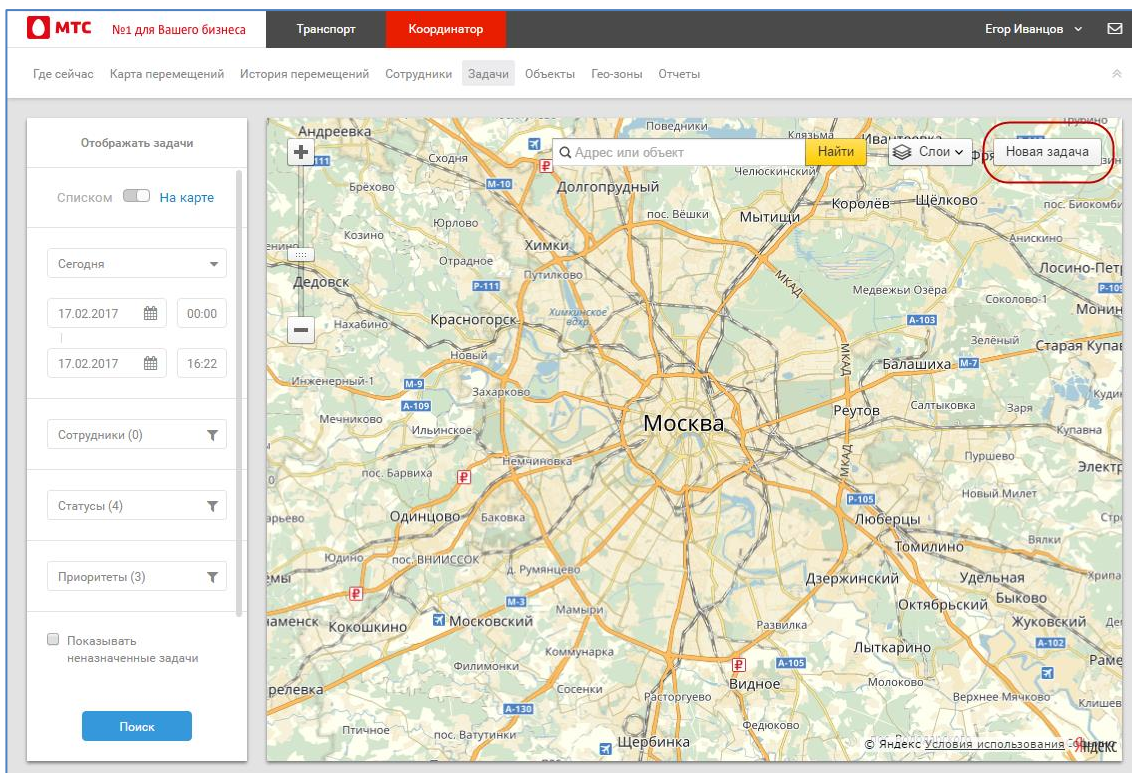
МТС №1 для Вашего бизнеса
Транспорт
Координатор
Егор Иванцов

Где сейчас
Карта перемещений
История перемещений
Сотрудники
Задачи
Объекты
Гео-зоны
Отчеты

Отображать задачи
Списком
На карте
Сегодня
17.02.2017
00:00
17.02.2017
16:22
Сотрудники (0)
Статусы (4)
Приоритеты (3)
Показывать неназначенные задачи
Поиск

Адрес или объект
Найти
Слои
Новая задача

Андреевка
Схордня
Брёхово
Козино
Дедовск
Нахабино
Инженерный-1
Мечниково
пос. Барвиха
Одинцово
Юдино
Кокошкино
Переделкино
Птичное
Поведники
Долгопрудный
пос. Вёшки
Химки
Отрадное
Путилково
Химкинское вдхр.
Красногорск
Новый
Захарково
Ильинское
Немчиновка
Баковка
пос. ВНИИССОК
д. Румянцево
Московский
Филимонки
Мамыри
Коммунарка
Сосенки
Расторгуево
пос. Ватутинки
Щербинка
Видное
Развилка
Мытищи
Челюскинский
Королёв
Ивантеевка
Щёлково
Медвежьи Озера
Балашиха
Салтыковка
Реутов
Москва
Люберцы
Томилино
Дзержинский
Октябрьский
Лыткарино
Удельная
Быково
Жуковский
Новый Милет
Пурщево
Зеленый
Старая Купавна
Лосино-Петровский
Соколово
Монино
Заря
Электроугли
Верхнее Мячково
Раменское
Анискино
пос. Биокомбината
МКАД
M-10
P-111
M-9
A-109
M-3
A-130
A-103
M-7
P-105
A-105
A-102
P-109
© Яндекс Условия использования Яндекс